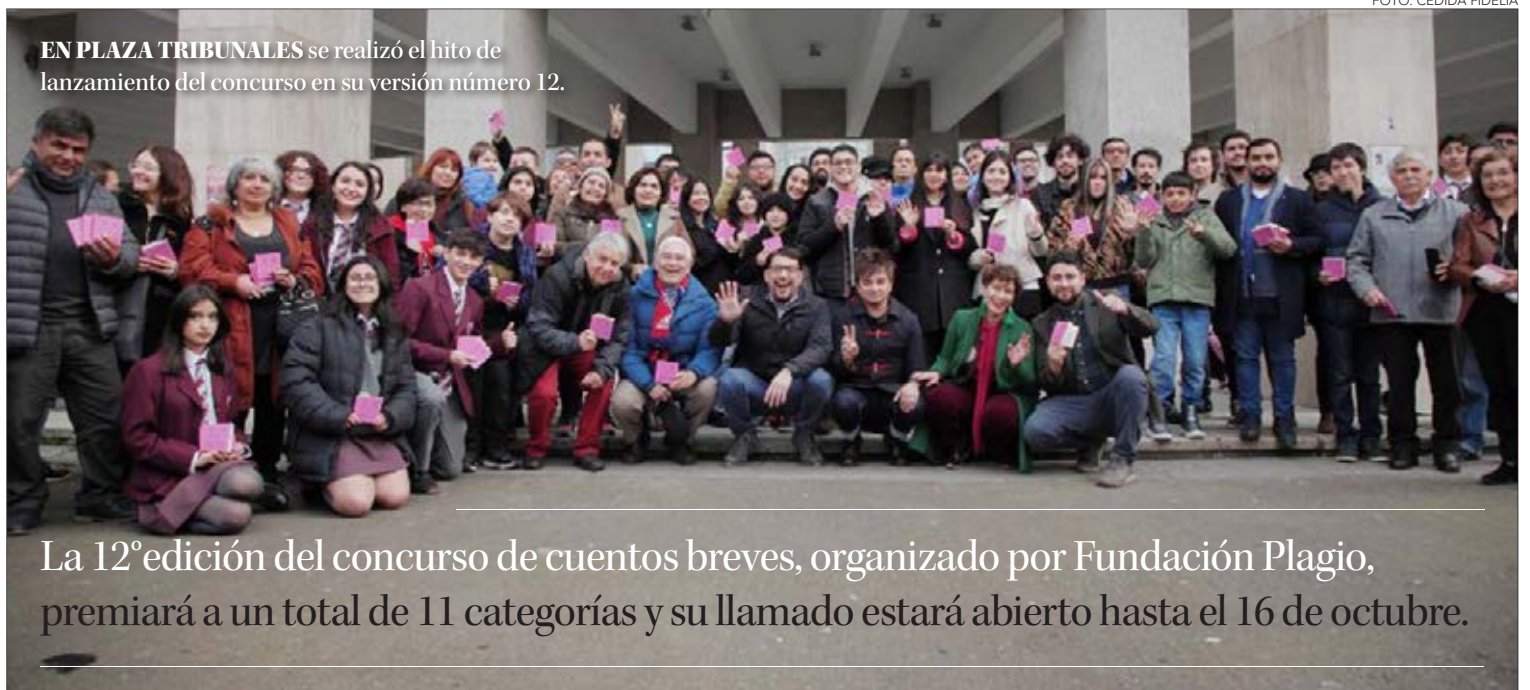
FOTO: CEDIDA FIDELIA

**EN PLAZA TRIBUNALES** se realizó el hito de lanzamiento del concurso en su versión número 12.

La 12°edición del concurso de cuentos breves, organizado por Fundación Plagio, premiará a un total de 11 categorías y su llamado estará abierto hasta el 16 de octubre.